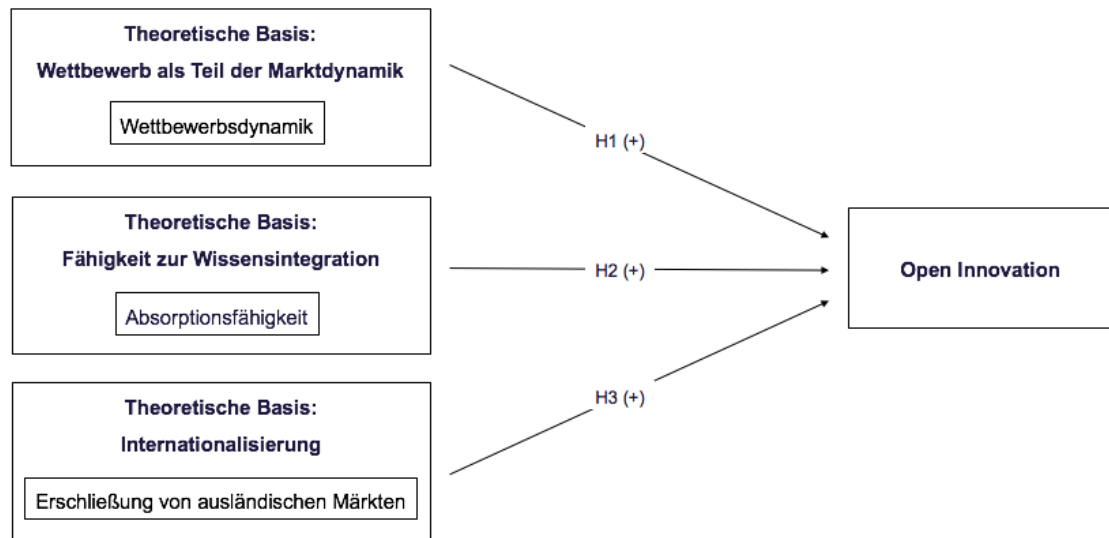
Theoretische Basis:
Wettbewerb als Teil der Marktdynamik

Wettbewerbsdynamik

H1 (+)

Theoretische Basis:
Fähigkeit zur Wissensintegration

Absorptionsfähigkeit

H2 (+)

Open Innovation

Theoretische Basis:
Internationalisierung

Erschließung von ausländischen Märkten

H3 (+)